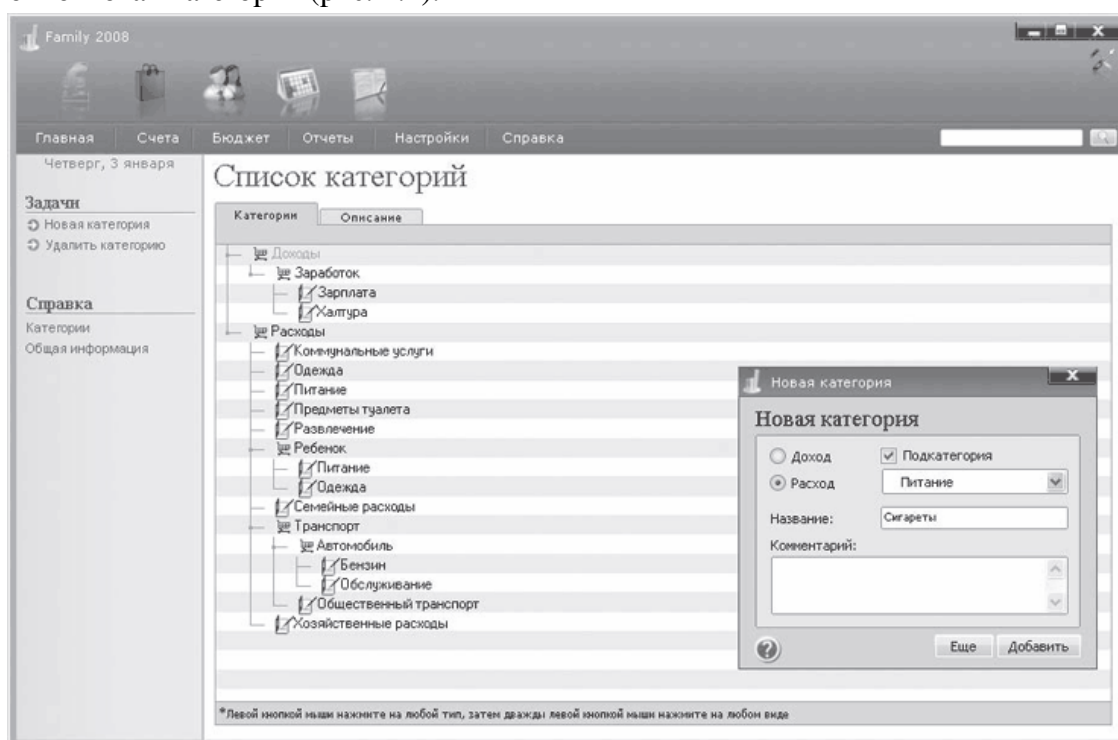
Family 2008

Главная Счета Бюджет Отчеты Настройки Справка

Четверг, 3 января

Задачи
Новая категория
Удалить категорию

Справка
Категории
Общая информация

Список категорий

Категории Описание

Доходы
Заработок
Зарплата
Халтура
Расходы
Коммунальные услуги
Одежда
Питание
Предметы туалета
Развлечение
Ребенок
Питание
Одежда
Семейные расходы
Транспорт
Автомобиль
Бензин
Обслуживание
Общественный транспорт
Хозяйственные расходы

Новая категория

Новая категория

Доход
Расход
Подкатегория
Питание
Название: Сигареты
Комментарий:

Еще Добавить

*Левой кнопкой мыши нажмите на любой тип, затем дважды левой кнопкой мыши нажмите на любом виде